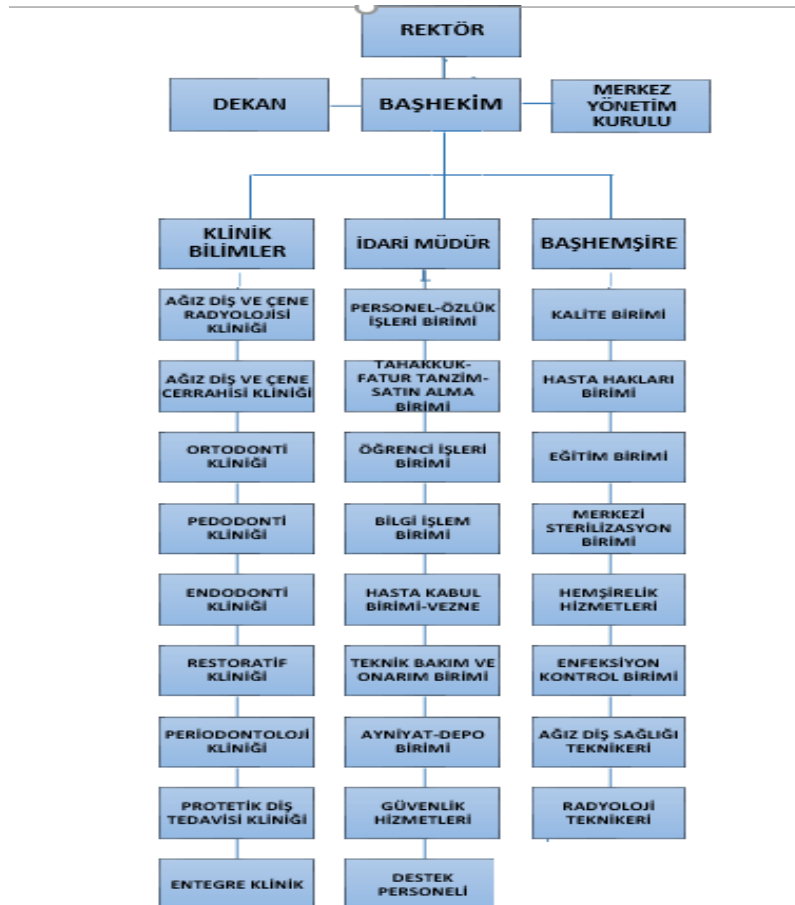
REKTÖR

DEKAN

BAŞHEKİM

MERKEZ YÖNETİM KURULU

KLİNİK BİLİMLER

İDARİ MÜDÜR

BAŞHEMŞİRE

AĞIZ DİŞ VE ÇENE RADYOLOJİSİ KLİNİĞİ

AĞIZ DİŞ VE ÇENE CERRAHİSİ KLİNİĞİ

ORTODONTİ KLİNİĞİ

PEDODONTİ KLİNİĞİ

ENDODONTİ KLİNİĞİ

RESTORATİF KLİNİĞİ

PERİODONTOLOJİ KLİNİĞİ

PROTETİK DİŞ TEDAVİSİ KLİNİĞİ

ENTEGRE KLİNİK

PERSONEL-ÖZLÜK İŞLERİ BİRİMİ

TAHAKKUK-FATUR TANZİM-SATIN ALMA BİRİMİ

ÖĞRENCİ İŞLERİ BİRİMİ

BİLGİ İŞLEM BİRİMİ

HASTA KABUL BİRİMİ-VEZNE

TEKNİK BAKIM VE ONARIM BİRİMİ

AYNİYAT-DEPO BİRİMİ

GÜVENLİK HİZMETLERİ

DESTEK PERSONELİ

KALİTE BİRİMİ

HASTA HAKLARI BİRİMİ

EĞİTİM BİRİMİ

MERKEZİ STERİLİZASYON BİRİMİ

HEMŞİRELİK HİZMETLERİ

ENFEKSİYON KONTROL BİRİMİ

AĞIZ DİŞ SAĞLIĞI TEKNİKERİ

RADYOLOJİ TEKNİKERİ